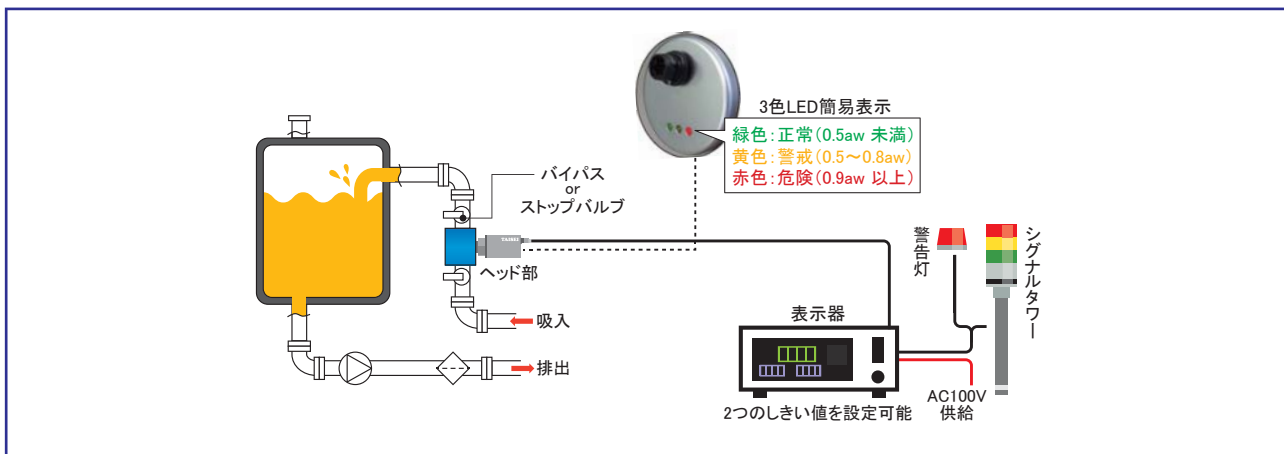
3色LED簡易表示
緑色：正常（0.5aw 未満）
黄色：警戒（0.5～0.8aw）
赤色：危険（0.9aw 以上）

バイパス
or
ストップバルブ

TAISEI

ヘッド部

吸入

排出

表示器

2つのしきい値を設定可能

警告灯

シグナルタワー

AC100V
供給